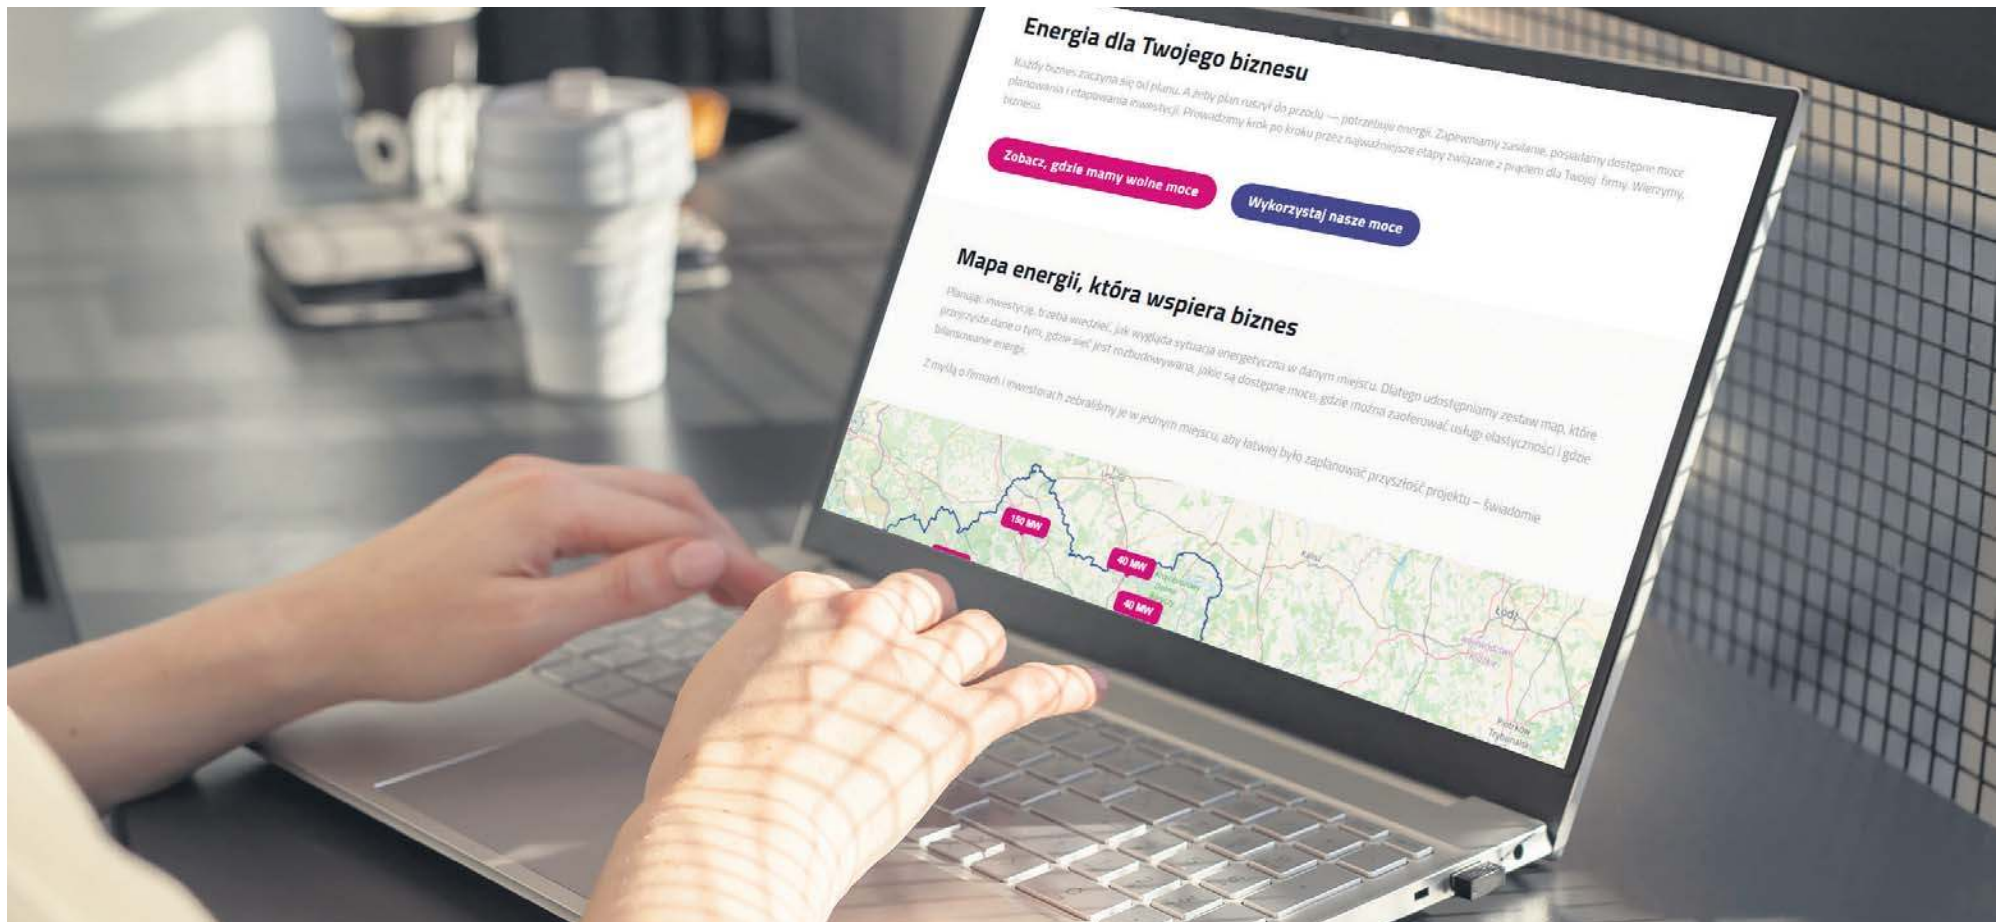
Energia dla Twojego biznesu

Każdy biznes zaczyna się od planu. A żeby plan ruszył do przodu — potrzebuje energii. Zapewniamy zasilanie, posiadamy dostępne moce planowania i etapowania inwestycji. Prowadzimy krok po kroku przez najważniejsze etapy związane z prądem dla Twojej firmy. Wierzymy, biznesu.

Zobacz, gdzie mamy wolne moce

Wykorzystaj nasze moce

Mapa energii, która wspiera biznes

Planując inwestycję, trzeba wiedzieć, jak wygląda sytuacja energetyczna w danym miejscu. Dlatego udostępniamy zestaw map, które przejrzyste dane o tym, gdzie sieć jest rozbudowywana, jakie są dostępne moce, gdzie można zaoferować usługi elastyczności i gdzie bilansowanie energii.

Z myślą o firmach i inwestorach zebraliśmy je w jednym miejscu, aby łatwiej było zaplanować przyszłość projektu – świadomie

150 MW

40 MW

40 MW

Łódź

Piotrków Trybunalski